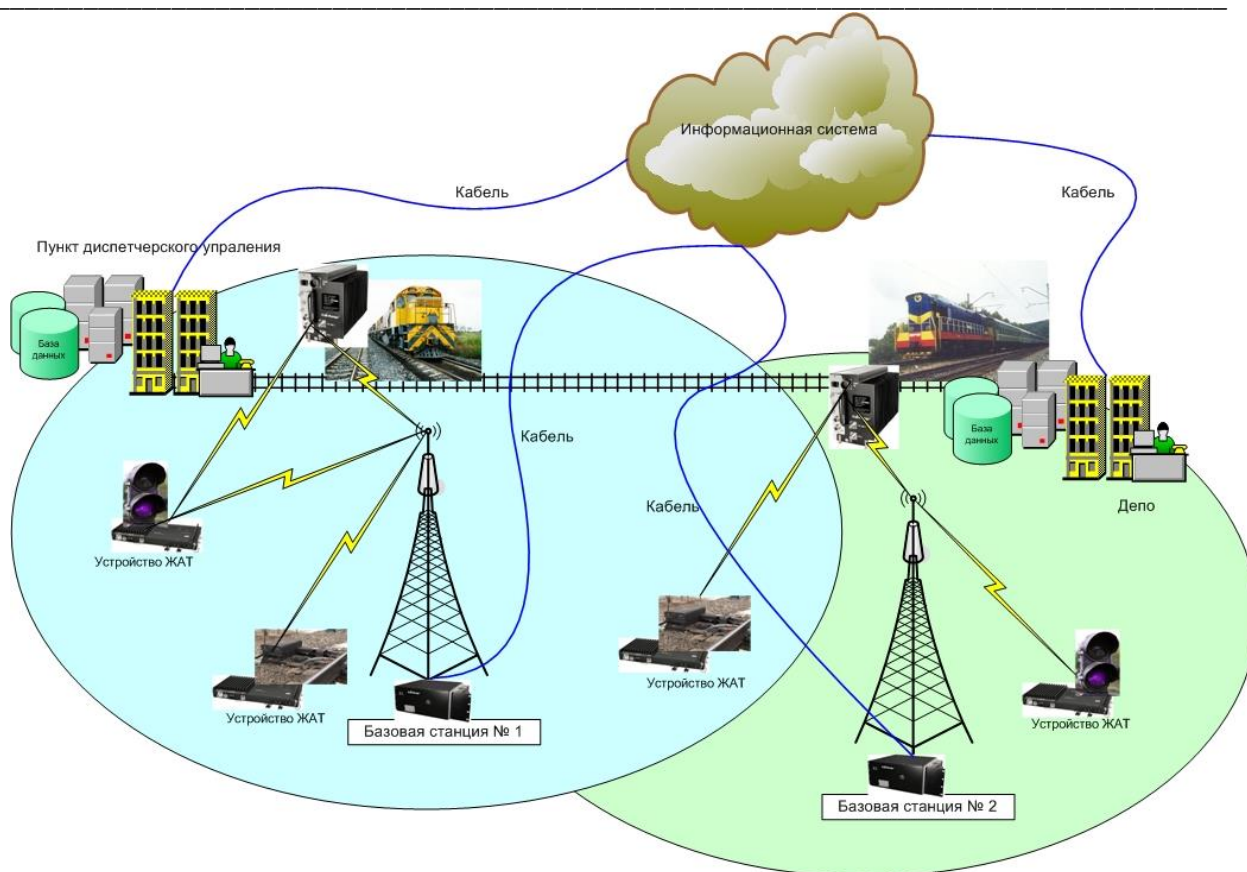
Информационная система

Кабель

Кабель

Пункт диспетчерского упраления

База данных

База данных

Кабель

Кабель

Депо

Устройство ЖАТ

Устройство ЖАТ

Базовая станция № 1

Устройство ЖАТ

Устройство ЖАТ

Базовая станция № 2